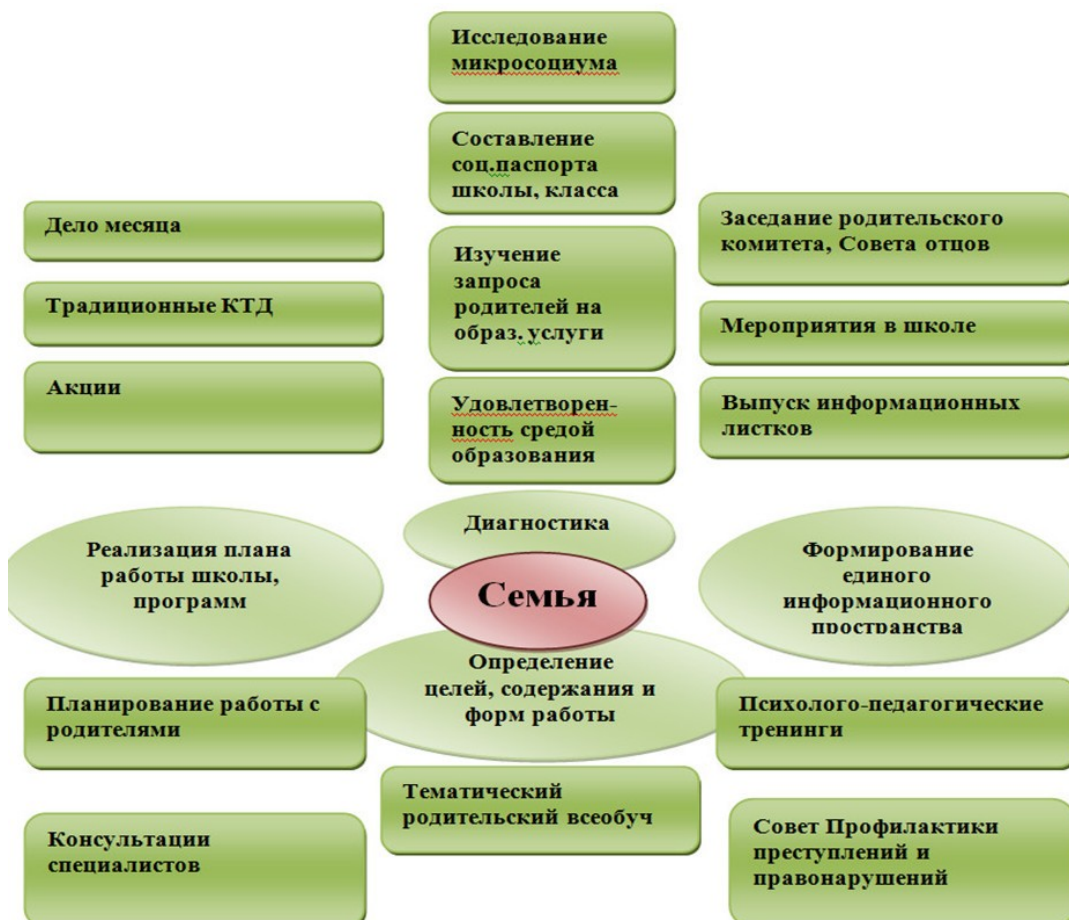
Исследование микросоциума

Составление соц.паспорта школы, класса

Дело месяца

Заседание родительского комитета, Совета отцов

Изучение запроса родителей на образ. услуги

Традиционные КТД

Мероприятия в школе

Акции

Удовлетворенность средой образования

Выпуск информационных листков

Диагностика

Реализация плана работы школы, программ

Семья

Формирование единого информационного пространства

Определение целей, содержания и форм работы

Планирование работы с родителями

Психолого-педагогические тренинги

Тематический родительский всеобуч

Консультации специалистов

Совет Профилактики преступлений и правонарушений